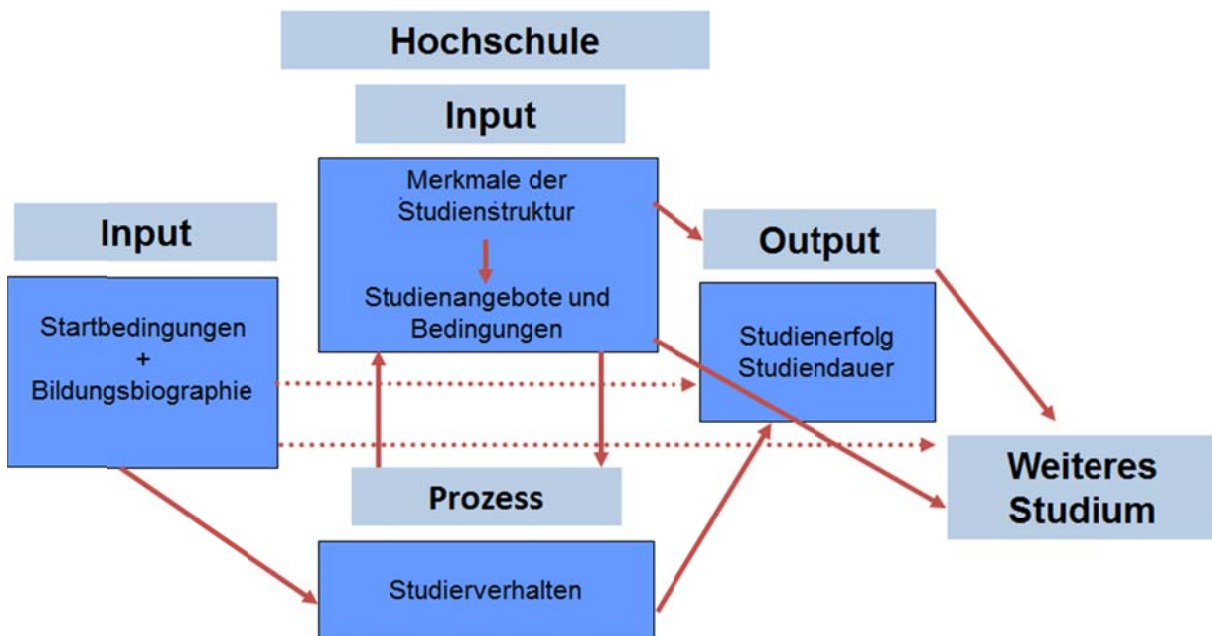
Hochschule

Input

Merkmale der Studienstruktur

Studienangebote und Bedingungen

Input

Startbedingungen + Bildungsbiographie

Output

Studienerfolg Studiendauer

Weiteres Studium

Prozess

Studierverhalten